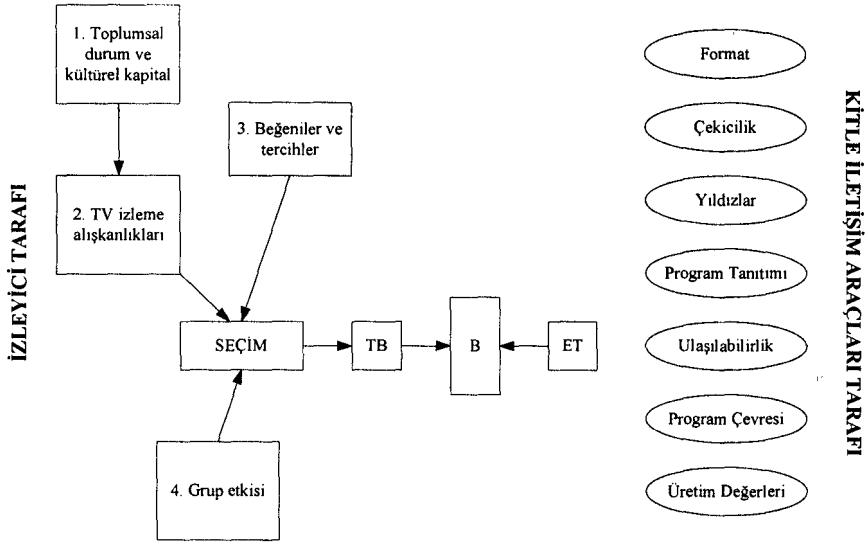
İZLEYİCİ TARAFI

1. Toplumsal durum ve kültürel kapital

2. TV izleme alışkanlıkları

3. Beğeniler ve tercihler

SEÇİM

4. Grup etkisi

TB

B

ET

Format

Çekicilik

Yıldızlar

Program Tanıtımı

Ulaşılabilirlik

Program Çevresi

Üretim Değerleri

KİTLE İLETİŞİM ARAÇLARI TARAFI